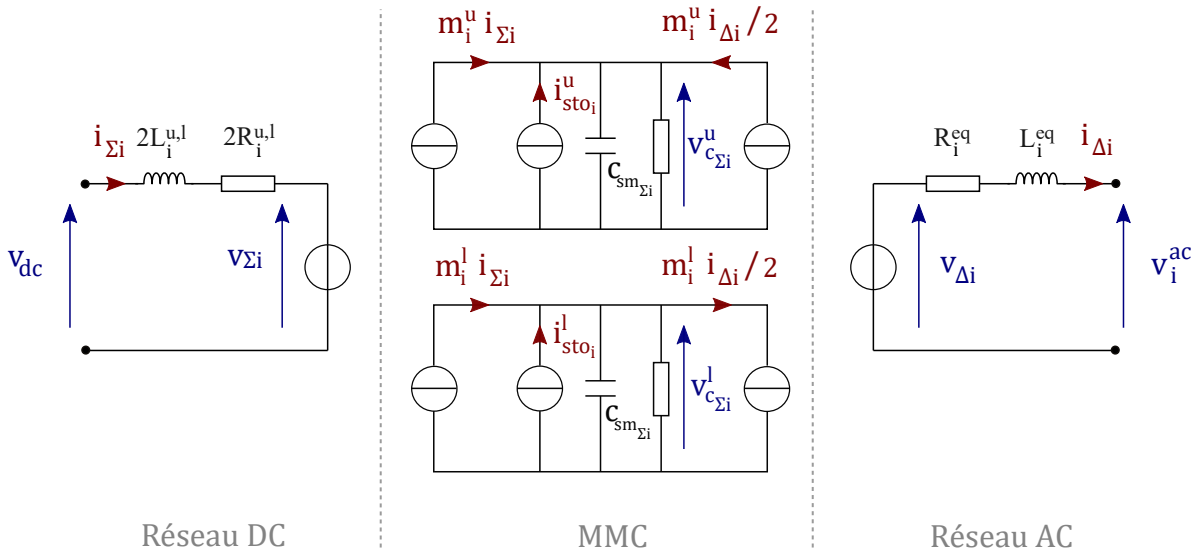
$m_i^u\, i_{\Sigma i}$

$m_i^u\, i_{\Delta i}/2$

$i_{sto_i}^u$

$C_{sm_{\Sigma i}}$

$v_{c_{\Sigma i}}^u$

$i_{\Sigma i}$ $2L_i^{u,l}$ $2R_i^{u,l}$

$v_{dc}$

$v_{\Sigma i}$

$R_i^{eq}$ $L_i^{eq}$ $i_{\Delta i}$

$v_{\Delta i}$

$v_i^{ac}$

$m_i^l\, i_{\Sigma i}$

$m_i^l\, i_{\Delta i}/2$

$i_{sto_i}^l$

$C_{sm_{\Sigma i}}$

$v_{c_{\Sigma i}}^l$

Réseau DC

MMC

Réseau AC